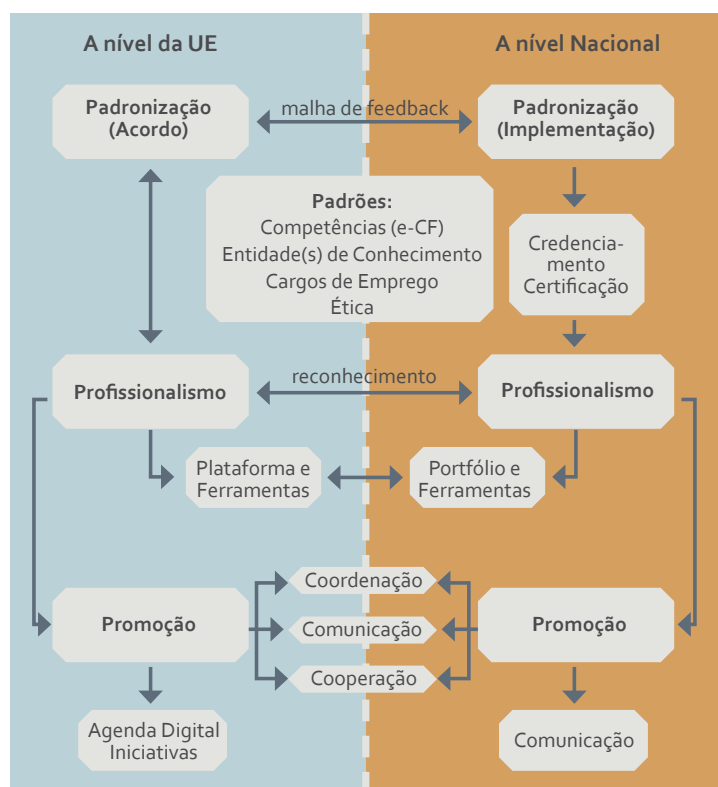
A nível da UE

A nível Nacional

Padronização (Acordo)

malha de feedback

Padronização (Implementação)

Padrões:
Competências (e-CF)
Entidade(s) de Conhecimento
Cargos de Emprego
Ética

Credenciamento Certificação

Profissionalismo

reconhecimento

Profissionalismo

Plataforma e Ferramentas

Portfólio e Ferramentas

Coordenação

Promoção

Comunicação

Promoção

Cooperação

Agenda Digital Iniciativas

Comunicação